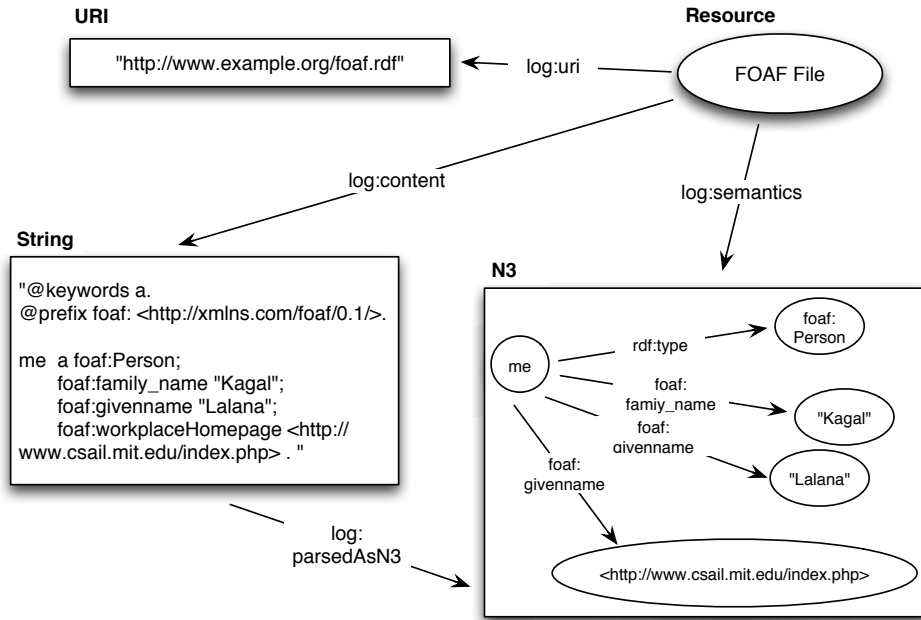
URI

"http://www.example.org/foaf.rdf"

log:uri

Resource

FOAF File

log:content

log:semantics

String

"@keywords a.
@prefix foaf: <http://xmlns.com/foaf/0.1/>.

me a foaf:Person;
foaf:family_name "Kagal";
foaf:givenname "Lalana";
foaf:workplaceHomepage <http://www.csail.mit.edu/index.php> . "

N3

me

rdf:type

foaf:
Person

foaf:
famiy_name

"Kagal"

foaf:
givenname

"Lalana"

foaf:
givenname

<http://www.csail.mit.edu/index.php>

log:
parsedAsN3